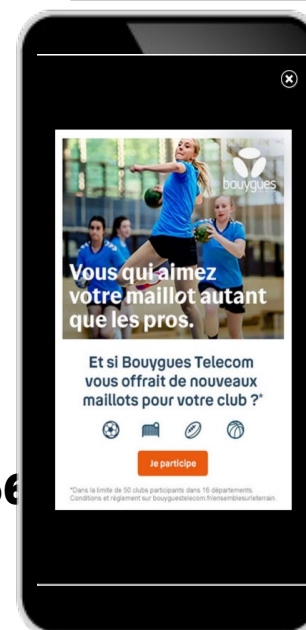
bouygues

Vous qui aimez votre maillot autant que les pros.

Et si Bouygues Telecom vous offrait de nouveaux maillots pour votre club ?*

Je participe

*Dans la limite de 50 clubs participants dans 16 départements. Conditions et règlement sur bouyguestelecom.frensemblesurleterrain.

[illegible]